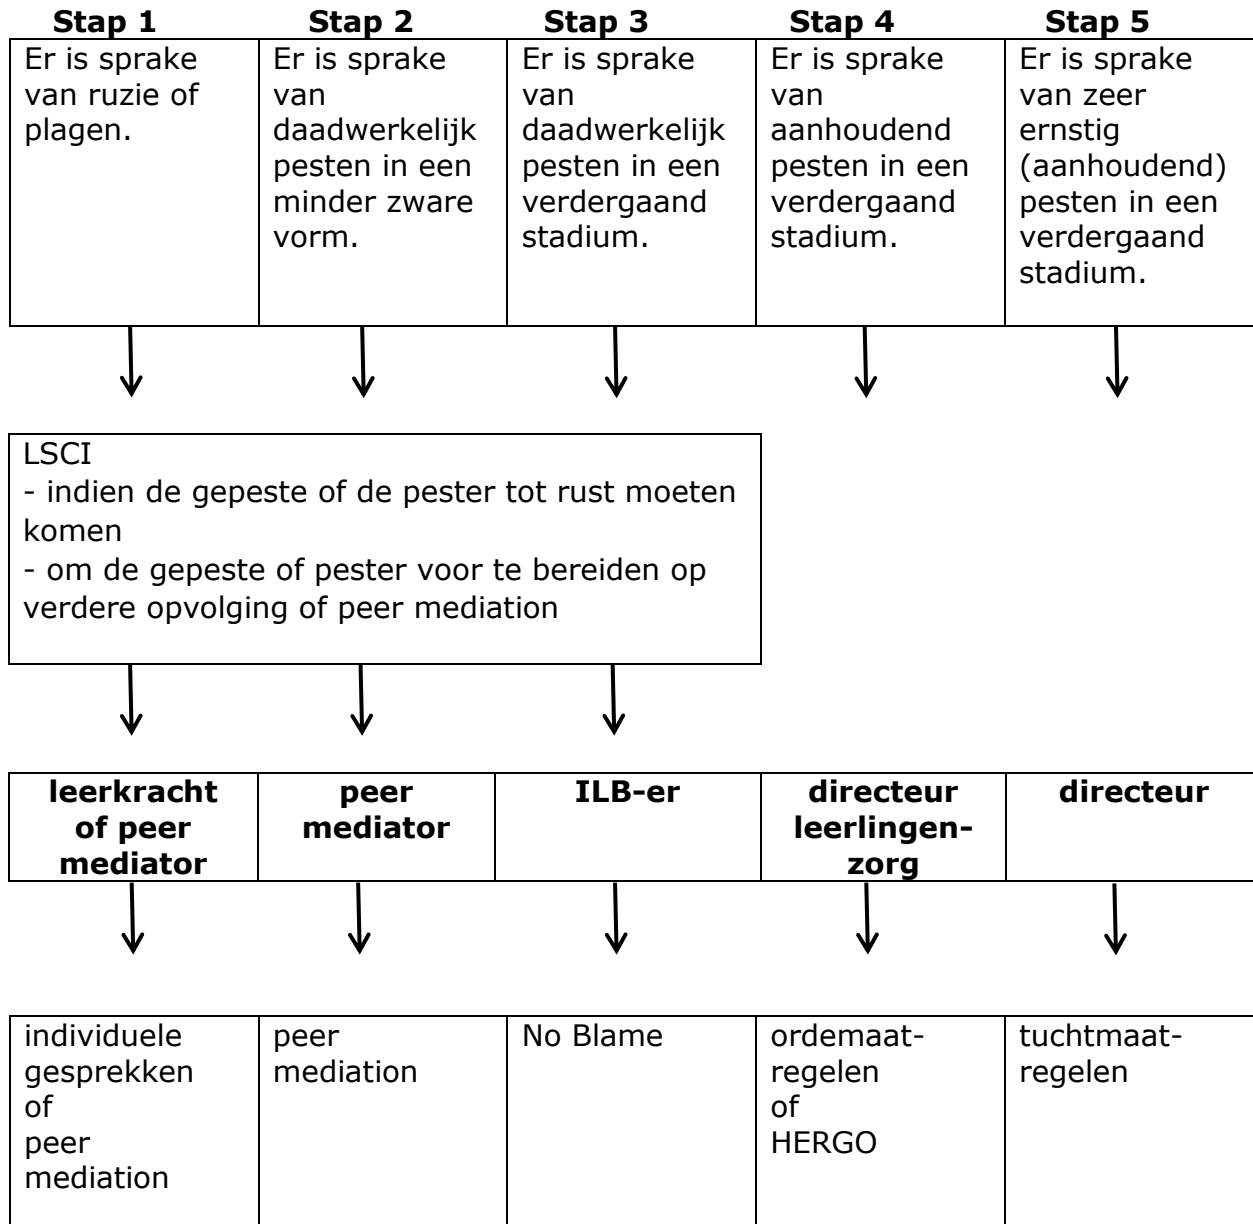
| Stap 1 | Stap 2 | Stap 3 | Stap 4 | Stap 5 |
|---|---|---|---|---|
| Er is sprake van ruzie of plagen. | Er is sprake van daadwerkelijk pesten in een minder zware vorm. | Er is sprake van daadwerkelijk pesten in een verdergaand stadium. | Er is sprake van aanhoudend pesten in een verdergaand stadium. | Er is sprake van zeer ernstig (aanhoudend) pesten in een verdergaand stadium. |

LSCI
- indien de gepeste of de pester tot rust moeten komen
- om de gepeste of pester voor te bereiden op verdere opvolging of peer mediation

| **leerkracht of peer mediator** | **peer mediator** | **ILB-er** | **directeur leerlingen-zorg** | **directeur** |
|---|---|---|---|---|

| individuele gesprekken of peer mediation | peer mediation | No Blame | ordemaat-regelen of HERGO | tuchtmaat-regelen |
|---|---|---|---|---|